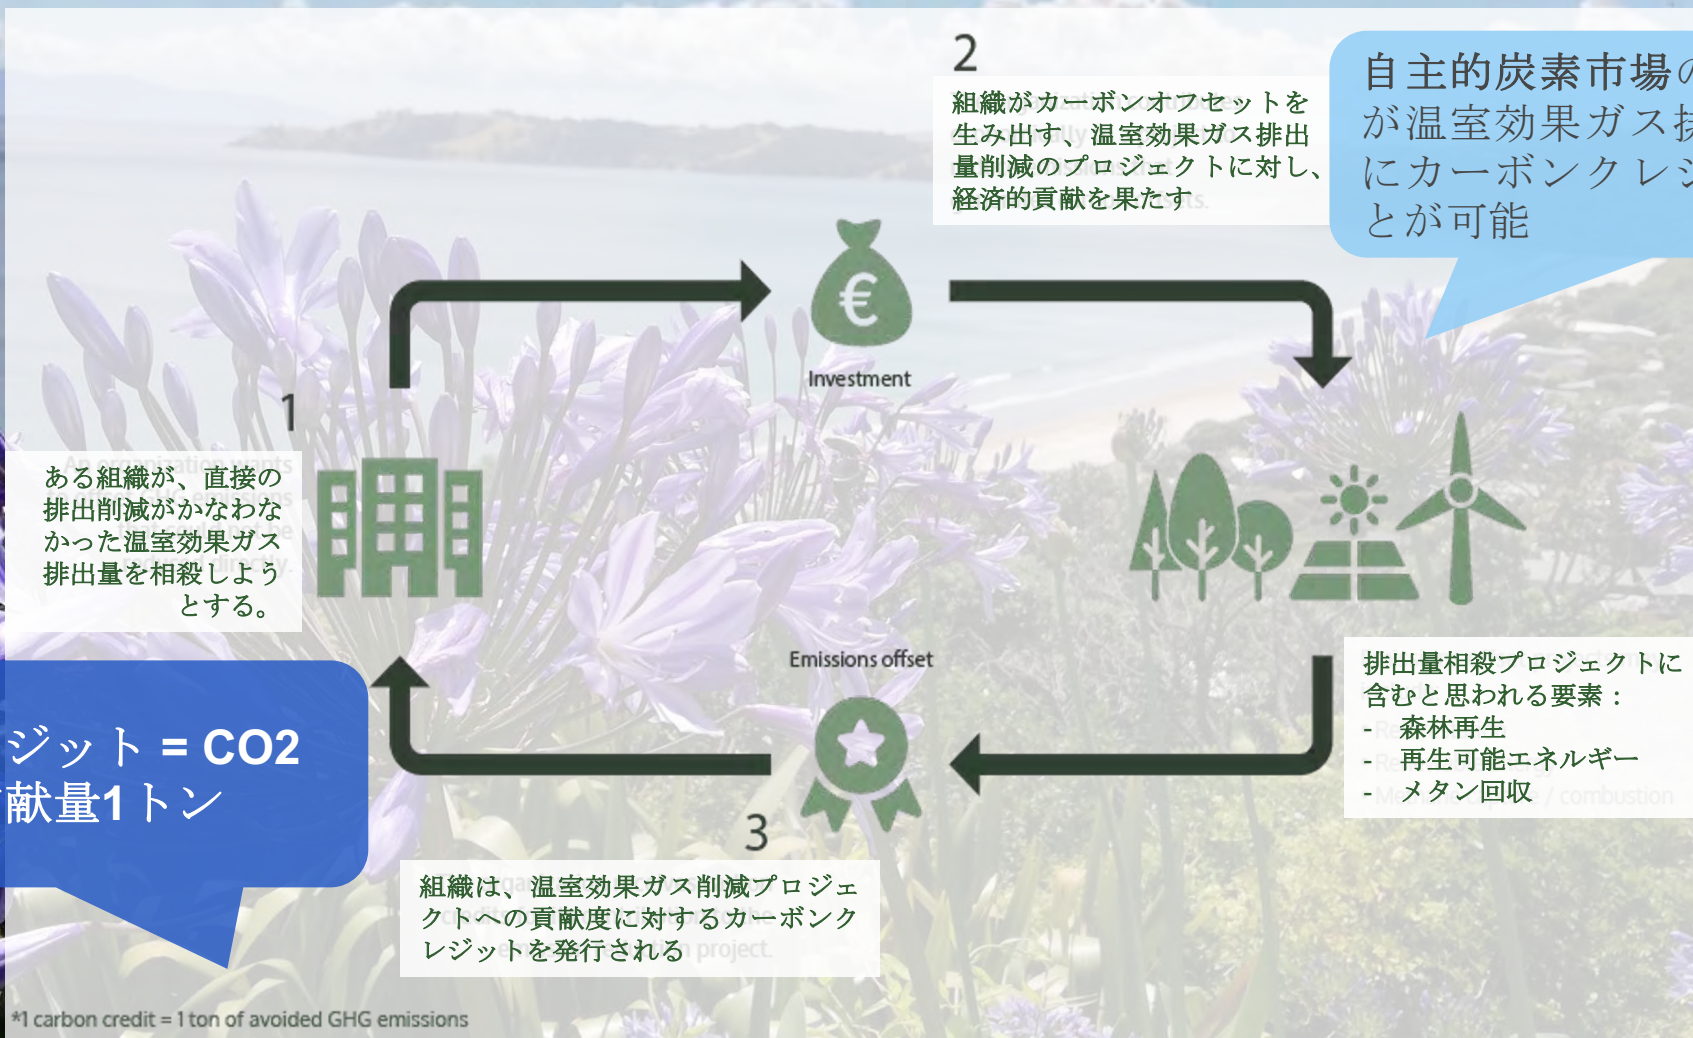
2

組織がカーボンオフセットを生み出す、温室効果ガス排出量削減のプロジェクトに対し、経済的貢献を果たす

自主的炭素市場の
が温室効果ガス排
にカーボンクレジ
とが可能

Investment

1

ある組織が、直接の排出削減がかなわなかった温室効果ガス排出量を相殺しようとする。

ジット = CO2
献量1トン

排出量相殺プロジェクトに含むと思われる要素：
- 森林再生
- 再生可能エネルギー
- メタン回収

Emissions offset

3

組織は、温室効果ガス削減プロジェクトへの貢献度に対するカーボンクレジットを発行される

*1 carbon credit = 1 ton of avoided GHG emissions